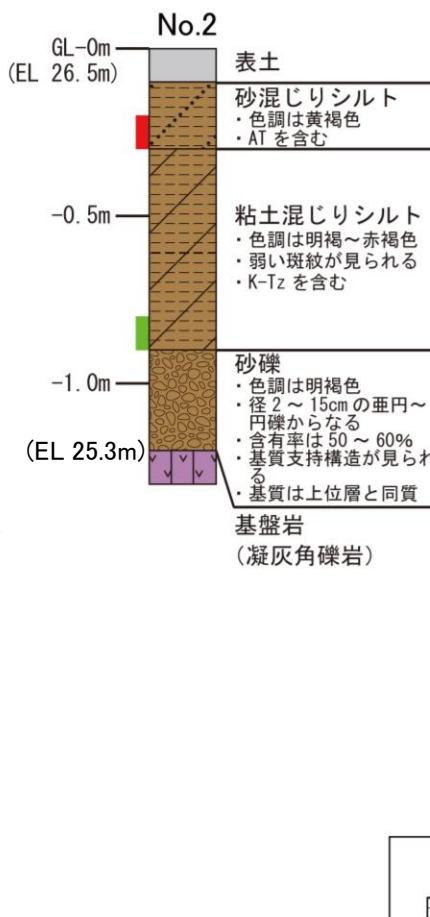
No.2

GL-0m
(EL 26.5m)

表土

砂混じりシルト
・色調は黄褐色
・AT を含む

-0.5m

粘土混じりシルト
・色調は明褐～赤褐色
・弱い斑紋が見られる
・K-Tz を含む

砂礫
-1.0m
・色調は明褐色
・径 2 ～ 15cm の亜円～円礫からなる
・含有率は 50 ～ 60%
・基質支持構造が見られる
(EL 25.3m)
・基質は上位層と同質

基盤岩
(凝灰角礫岩)